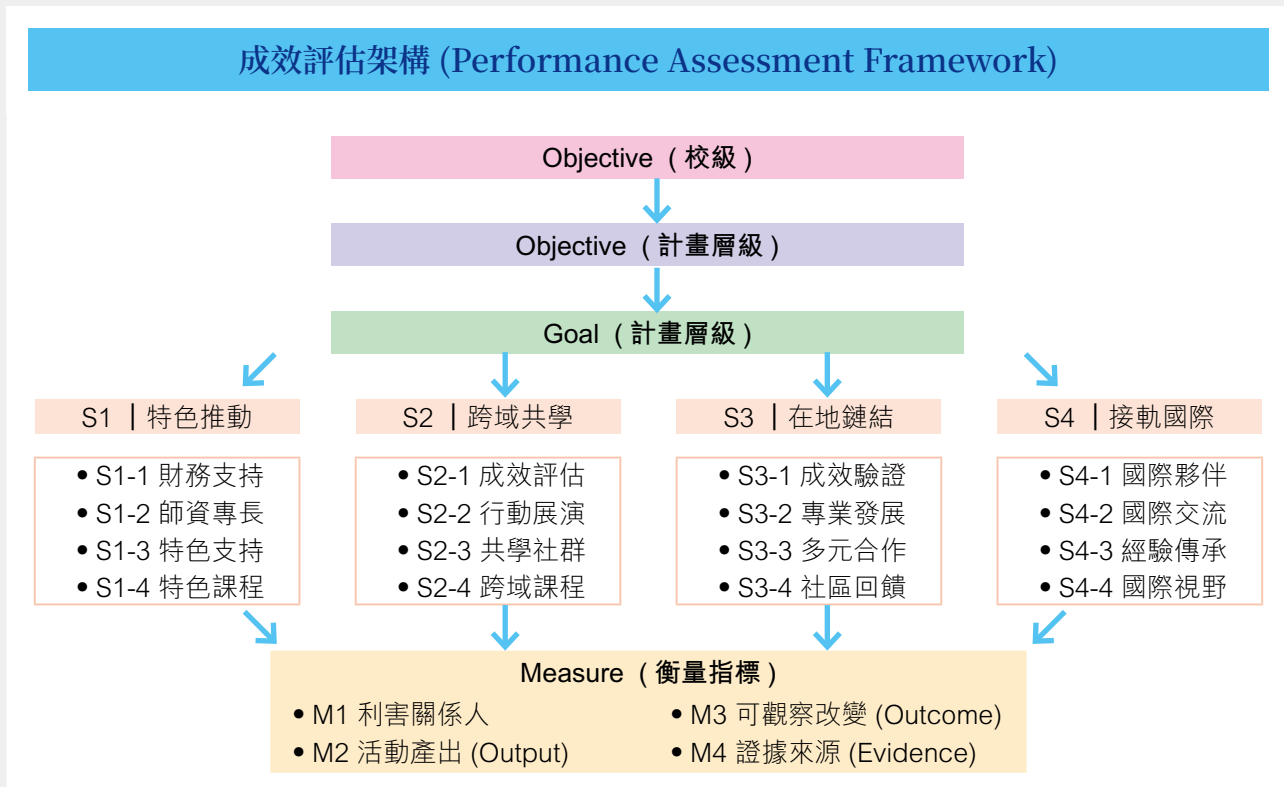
成效評估架構 (Performance Assessment Framework)

Objective（校級）

Objective（計畫層級）

Goal（計畫層級）

S1 ｜特色推動
• S1-1 財務支持
• S1-2 師資專長
• S1-3 特色支持
• S1-4 特色課程

S2 ｜跨域共學
• S2-1 成效評估
• S2-2 行動展演
• S2-3 共學社群
• S2-4 跨域課程

S3 ｜在地鏈結
• S3-1 成效驗證
• S3-2 專業發展
• S3-3 多元合作
• S3-4 社區回饋

S4 ｜接軌國際
• S4-1 國際夥伴
• S4-2 國際交流
• S4-3 經驗傳承
• S4-4 國際視野

Measure（衡量指標）
• M1 利害關係人
• M2 活動產出 (Output)
• M3 可觀察改變 (Outcome)
• M4 證據來源 (Evidence)